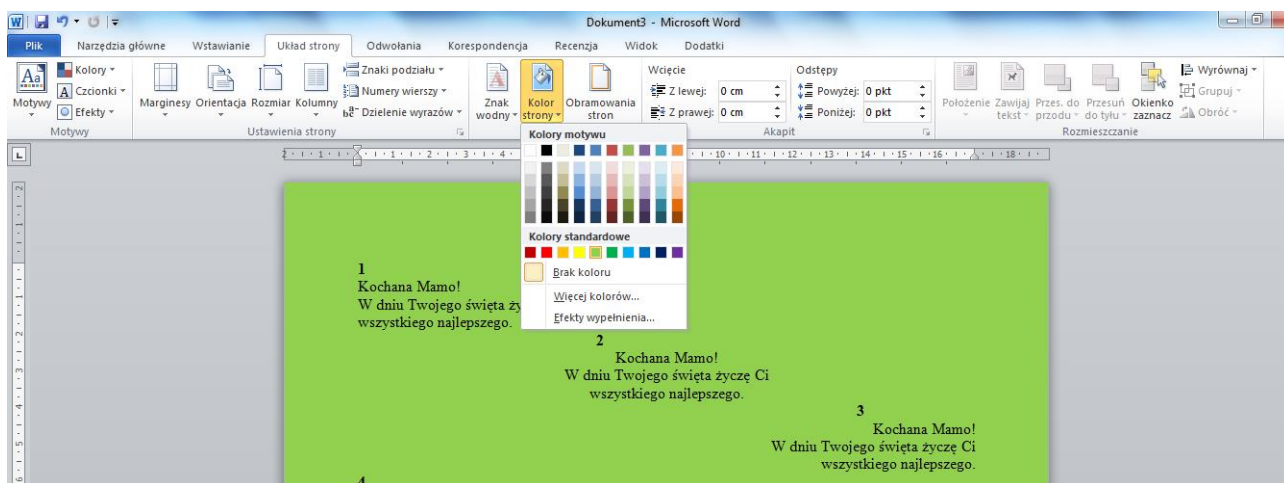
Dokument3 - Microsoft Word

Plik Narzędzia główne Wstawianie Układ strony Odwołania Korespondencja Recenzja Widok Dodatki

Motywy Kolory Czcionki Efekty
Motywy

Marginesy Orientacja Rozmiar Kolumny Znaki podziału Numery wierszy Dzielenie wyrazów
Ustawienia strony

Znak wodny Kolor strony Obramowania stron

Wcięcie
Z lewej: 0 cm
Z prawej: 0 cm

Odstępy
Powyżej: 0 pkt
Poniżej: 0 pkt
Akapit

Położenie Zawijaj tekst Przes. do przodu Przesuń do tyłu Okienko zaznacz Wyrównaj Grupuj Obróć
Rozmieszczanie

Kolory motywu
Kolory standardowe
Brak koloru
Więcej kolorów...
Efekty wypełnienia...

1
Kochana Mamo!
W dniu Twojego święta ży
wszystkiego najlepszego.

2
Kochana Mamo!
W dniu Twojego święta życzę Ci
wszystkiego najlepszego.

3
Kochana Mamo!
W dniu Twojego święta życzę Ci
wszystkiego najlepszego.

4